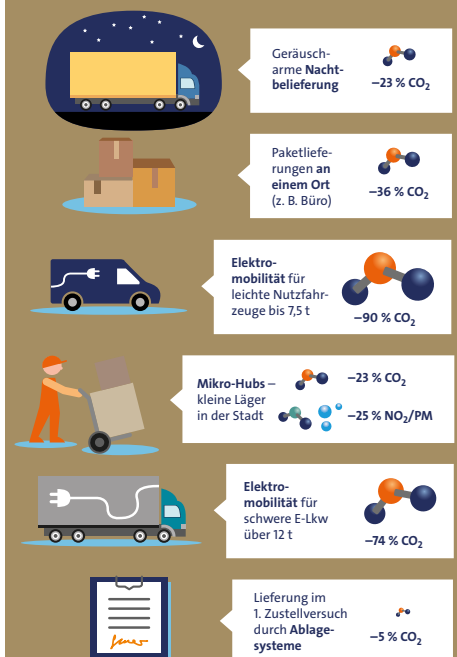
Geräuscharme Nachtbelieferung

–23 % $CO_2$

Paketlieferungen an einem Ort (z. B. Büro)

–36 % $CO_2$

Elektromobilität für leichte Nutzfahrzeuge bis 7,5 t

–90 % $CO_2$

Mikro-Hubs – kleine Läger in der Stadt

–23 % $CO_2$

–25 % $NO_2$/PM

Elektromobilität für schwere E-Lkw über 12 t

–74 % $CO_2$

Lieferung im 1. Zustellversuch durch Ablagesysteme

–5 % $CO_2$